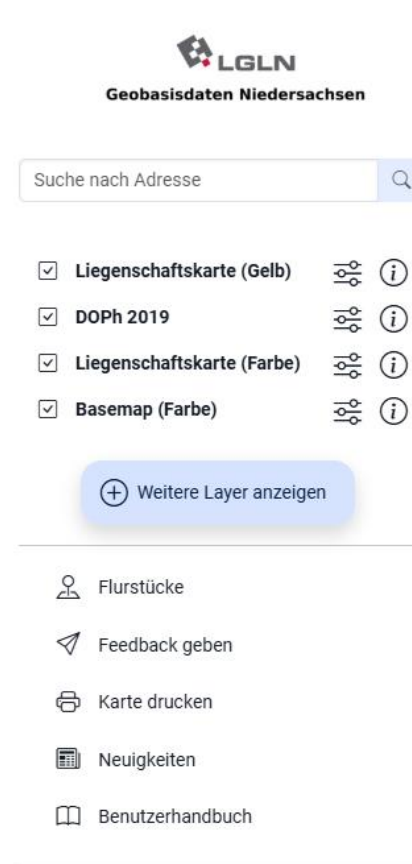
LGLN
Geobasisdaten Niedersachsen

Suche nach Adresse

Liegenschaftskarte (Gelb)
DOPh 2019
Liegenschaftskarte (Farbe)
Basemap (Farbe)

Weitere Layer anzeigen

Flurstücke
Feedback geben
Karte drucken
Neuigkeiten
Benutzerhandbuch